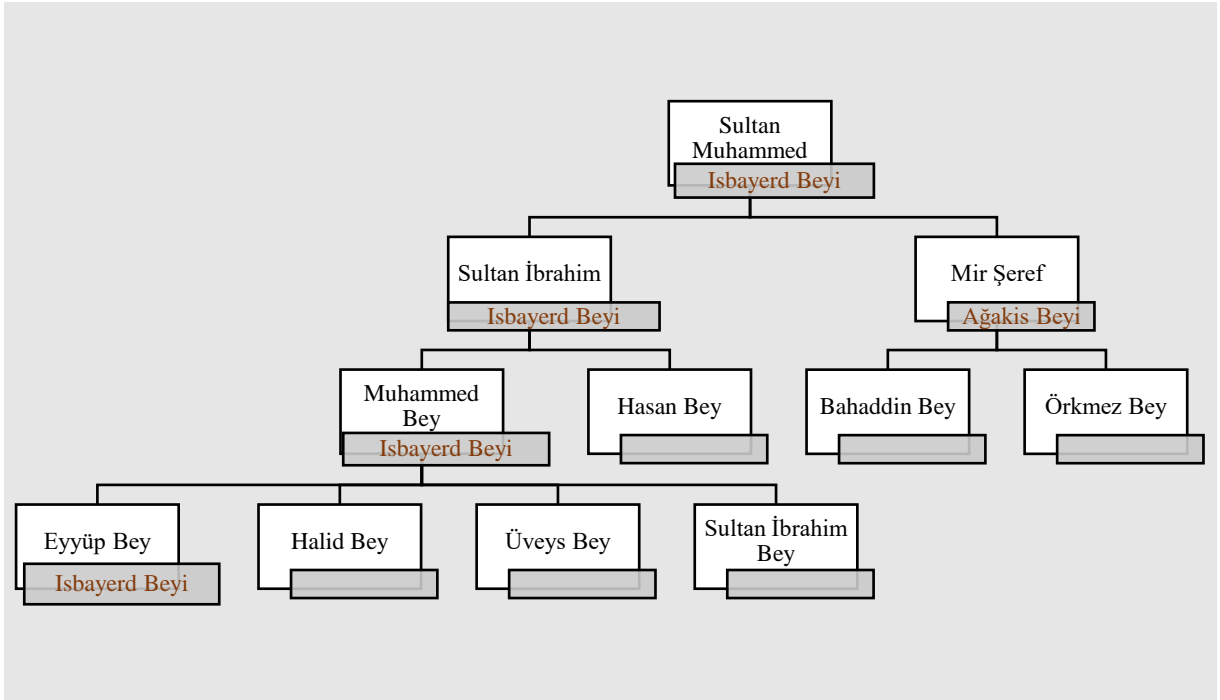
Sultan Muhammed
Isbayerd Beyi

Sultan İbrahim
Isbayerd Beyi

Mir Şeref
Ağakis Beyi

Muhammed Bey
Isbayerd Beyi

Hasan Bey

Bahaddin Bey

Örkmez Bey

Eyyüp Bey
Isbayerd Beyi

Halid Bey

Üveys Bey

Sultan İbrahim Bey